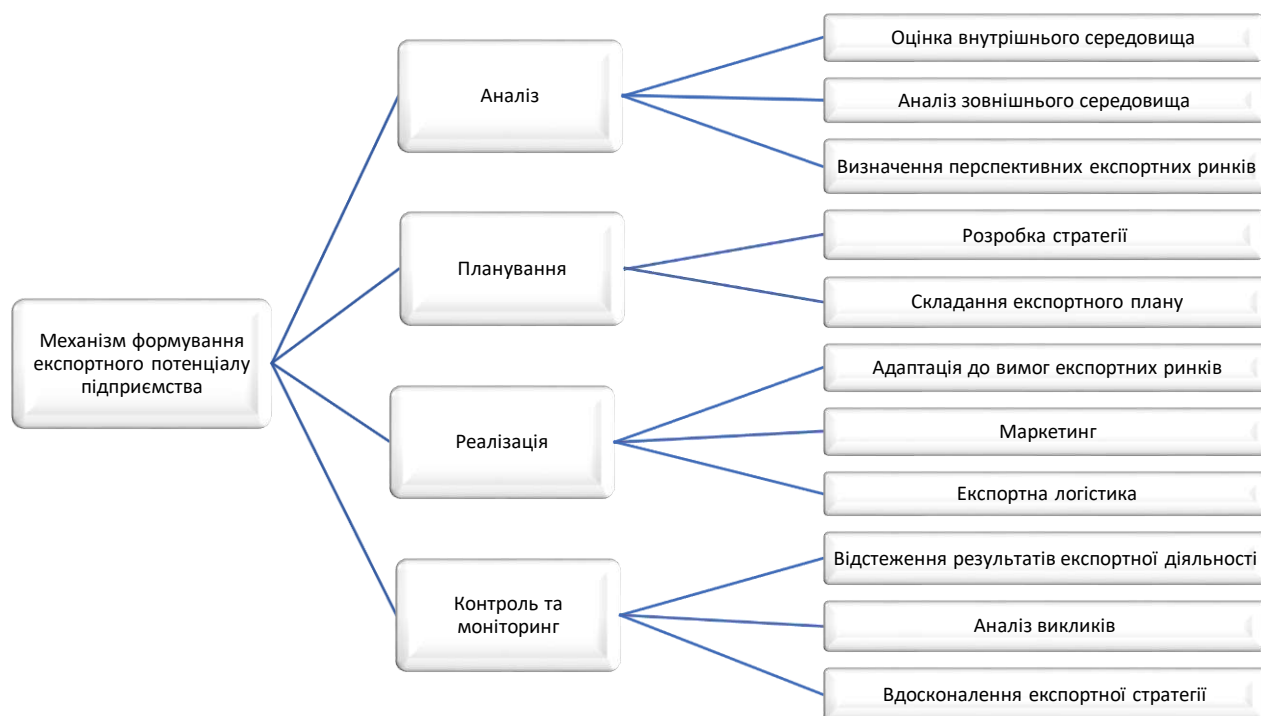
Механізм формування експортного потенціалу підприємства

Аналіз

Оцінка внутрішнього середовища

Аналіз зовнішнього середовища

Визначення перспективних експортних ринків

Планування

Розробка стратегії

Складання експортного плану

Реалізація

Адаптація до вимог експортних ринків

Маркетинг

Експортна логістика

Контроль та моніторинг

Відстеження результатів експортної діяльності

Аналіз викликів

Вдосконалення експортної стратегії